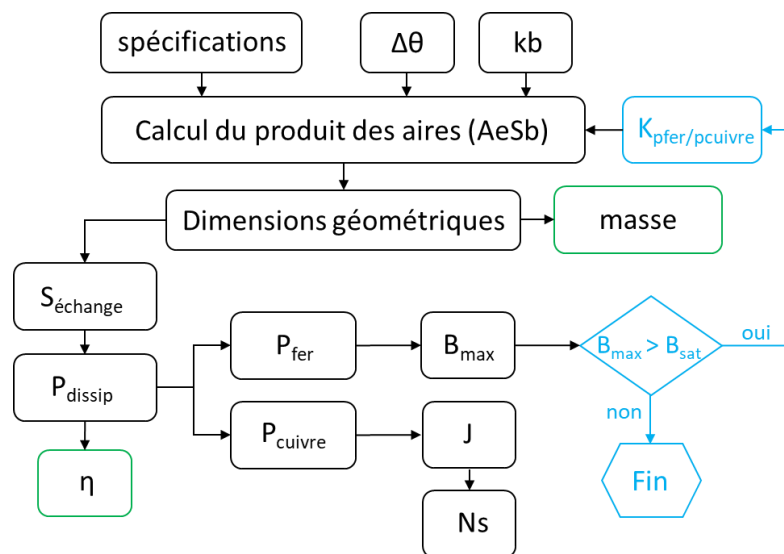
spécifications

$\Delta\theta$

kb

Calcul du produit des aires (AeSb)

$K_{pfer/pcuivre}$

Dimensions géométriques

masse

$S_{échange}$

$P_{dissip}$

$\eta$

$P_{fer}$

$B_{max}$

$B_{max} > B_{sat}$

oui

non

Fin

$P_{cuivre}$

J

Ns